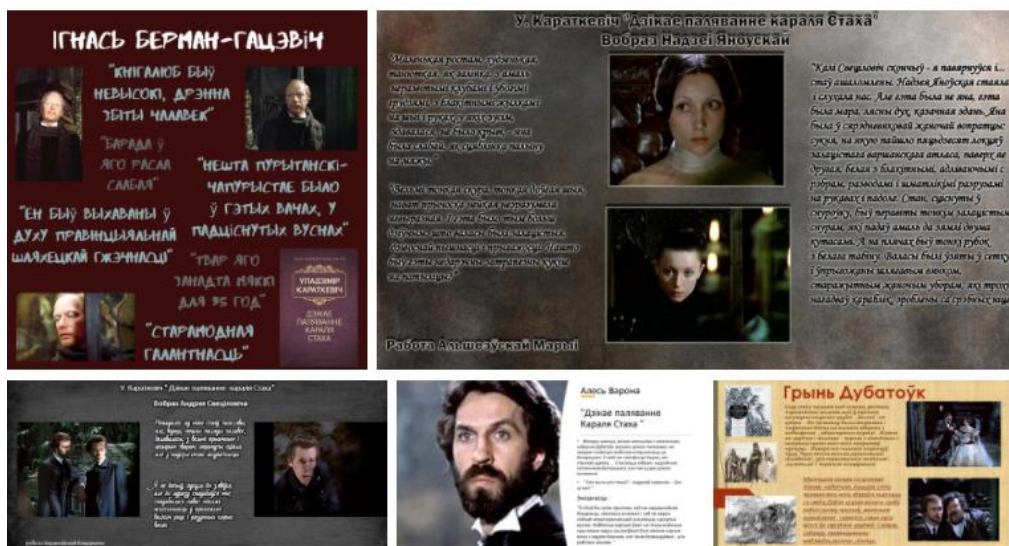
ІГНАСЬ БЕРМАН-ГАЦЭВІЧ

"КНІГАЛЮБ БЫЎ НЕВЫСОКІ, ДРЭННА ЗБІТЫ ЧАЛАВЕК"

"БАРАДА Ў ЯГО РАСЛА САБЛАЙ"

"НЕШТА ПУРЫТАНСКІ-ЧАПУРЫСТАЕ БЫЛО Ў ГЭТЫХ ВАЧАХ, У ПАДЦІСНУТЫХ ВУСНАХ"

"ЕН БЫЎ ВЫХАВАНЫ Ў ДУХУ ПРАВІНЦЫЯЛЬНАЙ ШЛЯХЕЦКАЙ ГЖЭЧНАСЦІ"

"ТВАР ЯГО ЗДАВАЎСЯ НЯКАЙ ДЛЯ 35 ГОД"

"СТАРАМОДНАЯ ГАЛАНТНАСЦЬ"

УЛАДЗІМІР КАРАТКЕВІЧ
ДЗІКАЕ ПАЛЯВАННЕ КАРАЛЯ СТАХА

У. Караткевіч "Дзікае паляванне караля Стаха"
Вобраз Надзеі Яноўскай

"Маленькая ростам, худзенькая, тоненькая, як галінка, з амаль нерамоўныя плечыкі ... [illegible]"

"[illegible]"

"Калі Свецілоўні схочыш - я павярнуўся і... стаў ашаломлены. Надзея Яноўская стаяла і глядзела на нас. Але гэта была не яна, гэта была мара, ясны сон, казачная здань. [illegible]"

Работа Альшэўскай Марыі

У. Караткевіч "Дзікае паляванне караля Стаха"

Вобраз Андрэя Свецілovіча

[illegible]

Алесь Варона

"Дзікае паляванне Караля Стаха "

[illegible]

Грынь Дубатоўк

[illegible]